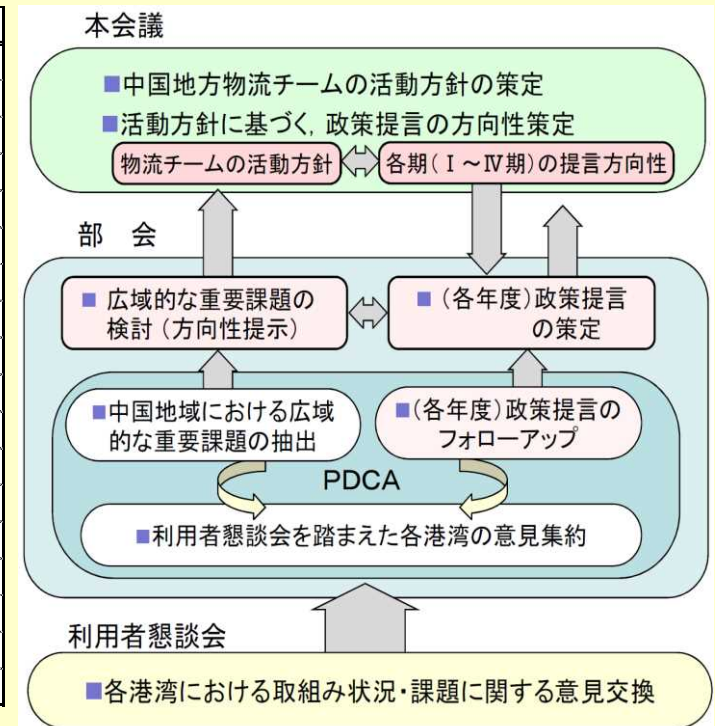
本会議

■中国地方物流チームの活動方針の策定

■活動方針に基づく，政策提言の方向性策定

物流チームの活動方針

各期（Ⅰ～Ⅳ期）の提言方向性

部　会

■ 広域的な重要課題の検討（方向性提示）

■（各年度）政策提言の策定

■中国地域における広域的な重要課題の抽出

■（各年度）政策提言のフォローアップ

PDCA

■利用者懇談会を踏まえた各港湾の意見集約

利用者懇談会

■各港湾における取組み状況・課題に関する意見交換